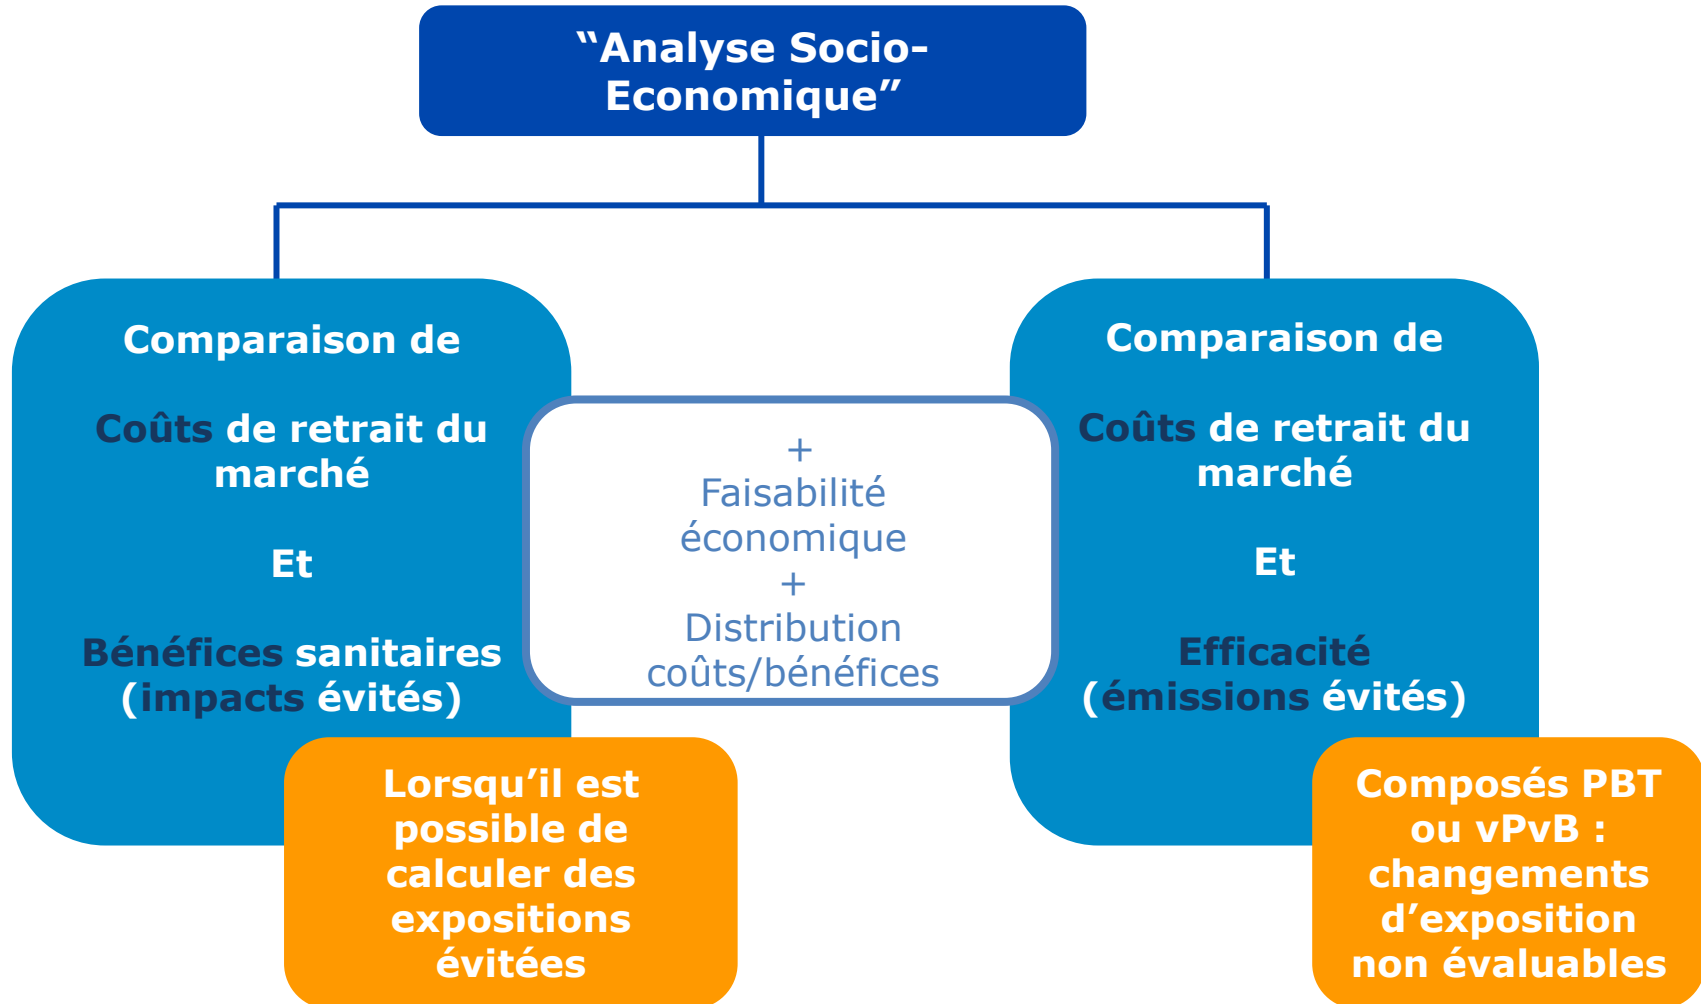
“Analyse Socio-Economique”

Comparaison de

Coûts de retrait du marché

Et

Bénéfices sanitaires (impacts évités)

+
Faisabilité économique
+
Distribution coûts/bénéfices

Comparaison de

Coûts de retrait du marché

Et

Efficacité (émissions évités)

Lorsqu’il est possible de calculer des expositions évitées

Composés PBT ou vPvB : changements d’exposition non évaluables